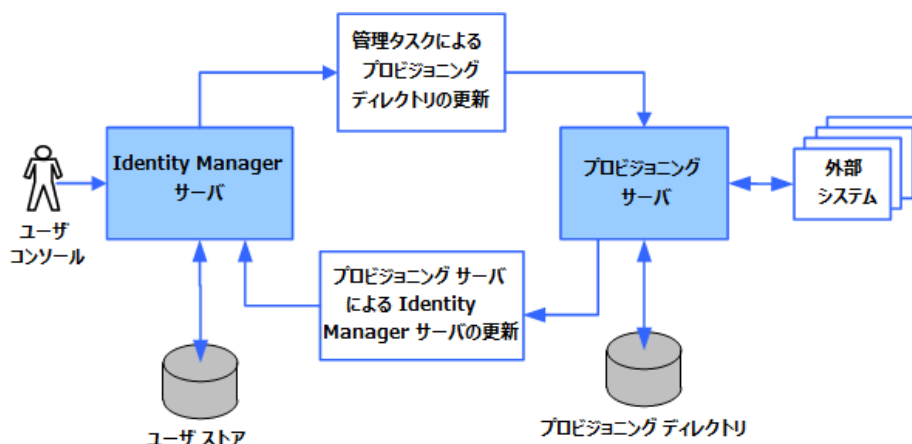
管理タスクによる
プロビジョニング
ディレクトリの更新

ユーザ
コンソール

Identity Manager
サーバ

プロビジョニング
サーバ

外部
システム

プロビジョニング サーバ
による Identity
Manager サーバの更新

ユーザ ストア

プロビジョニング ディレクトリ